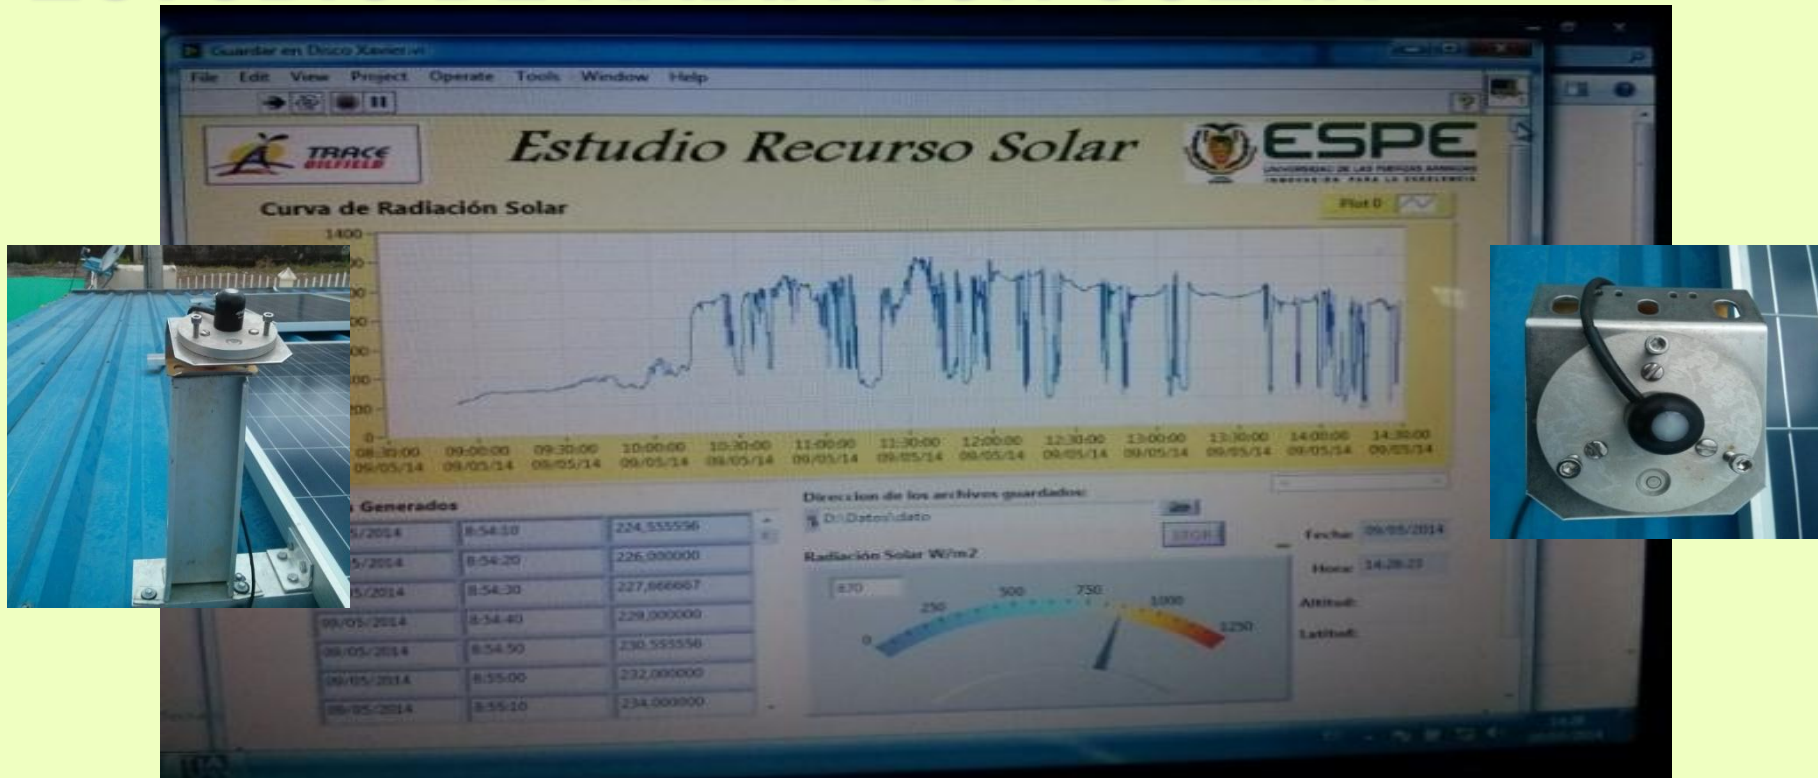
Guardar en Disco Xavier.vi

File Edit View Project Operate Tools Window Help

TRACE OILFIELD

Estudio Recurso Solar

ESPE
UNIVERSIDAD DE LAS FUERZAS ARMADAS
INNOVACIÓN PARA LA EXCELENCIA

Curva de Radiación Solar

Plot 0

1400

00

00

00

00

00

200

0

| 08:30:00 09/05/14 | 09:00:00 09/05/14 | 09:30:00 09/05/14 | 10:00:00 09/05/14 | 10:30:00 09/05/14 | 11:00:00 09/05/14 | 11:30:00 09/05/14 | 12:00:00 09/05/14 | 12:30:00 09/05/14 | 13:00:00 09/05/14 | 13:30:00 09/05/14 | 14:00:00 09/05/14 | 14:30:00 09/05/14 |
|---|---|---|---|---|---|---|---|---|---|---|---|---|

Generados

| 5/2014 | 8:54:10 | 224,555556 |
|---|---|---|
| 5/2014 | 8:54:20 | 226,000000 |
| 5/2014 | 8:54:30 | 227,666667 |
| 09/05/2014 | 8:54:40 | 229,000000 |
| 09/05/2014 | 8:54:50 | 230,555556 |
| 09/05/2014 | 8:55:00 | 232,000000 |
| 09/05/2014 | 8:55:10 | 234,000000 |

Direccion de los archivos guardados:

D:\Datos\dato

STOP

Radiación Solar W/m2

870

0 250 500 750 1000 1250

Fecha: 09/05/2014

Hora: 14:28:23

Altitud:

Latitud: